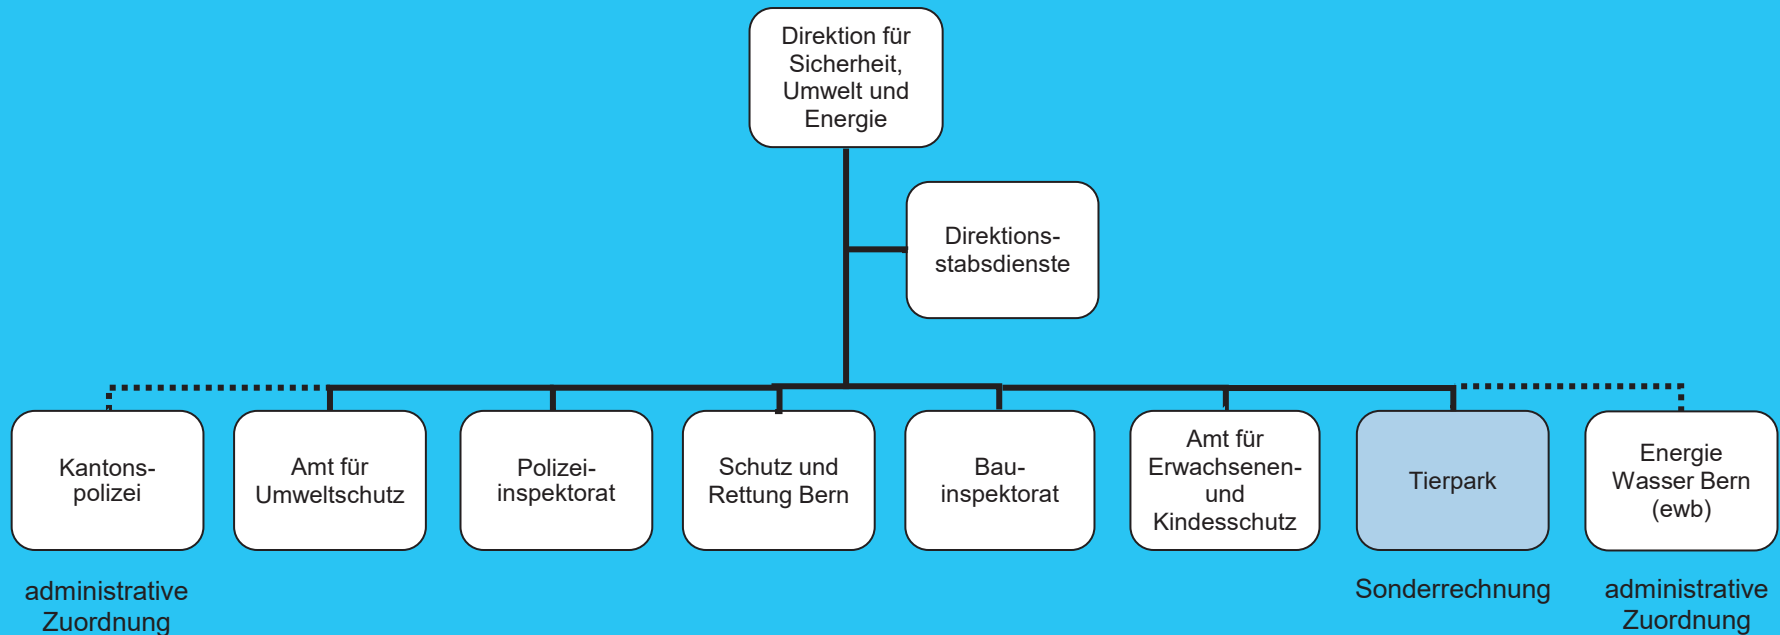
Direktion für Sicherheit, Umwelt und Energie

Direktions-stabsdienste

Kantons-polizei

Amt für Umweltschutz

Polizei-inspektorat

Schutz und Rettung Bern

Bau-inspektorat

Amt für Erwachsenen- und Kindesschutz

Tierpark

Energie Wasser Bern (ewb)

administrative Zuordnung

Sonderrechnung

administrative Zuordnung